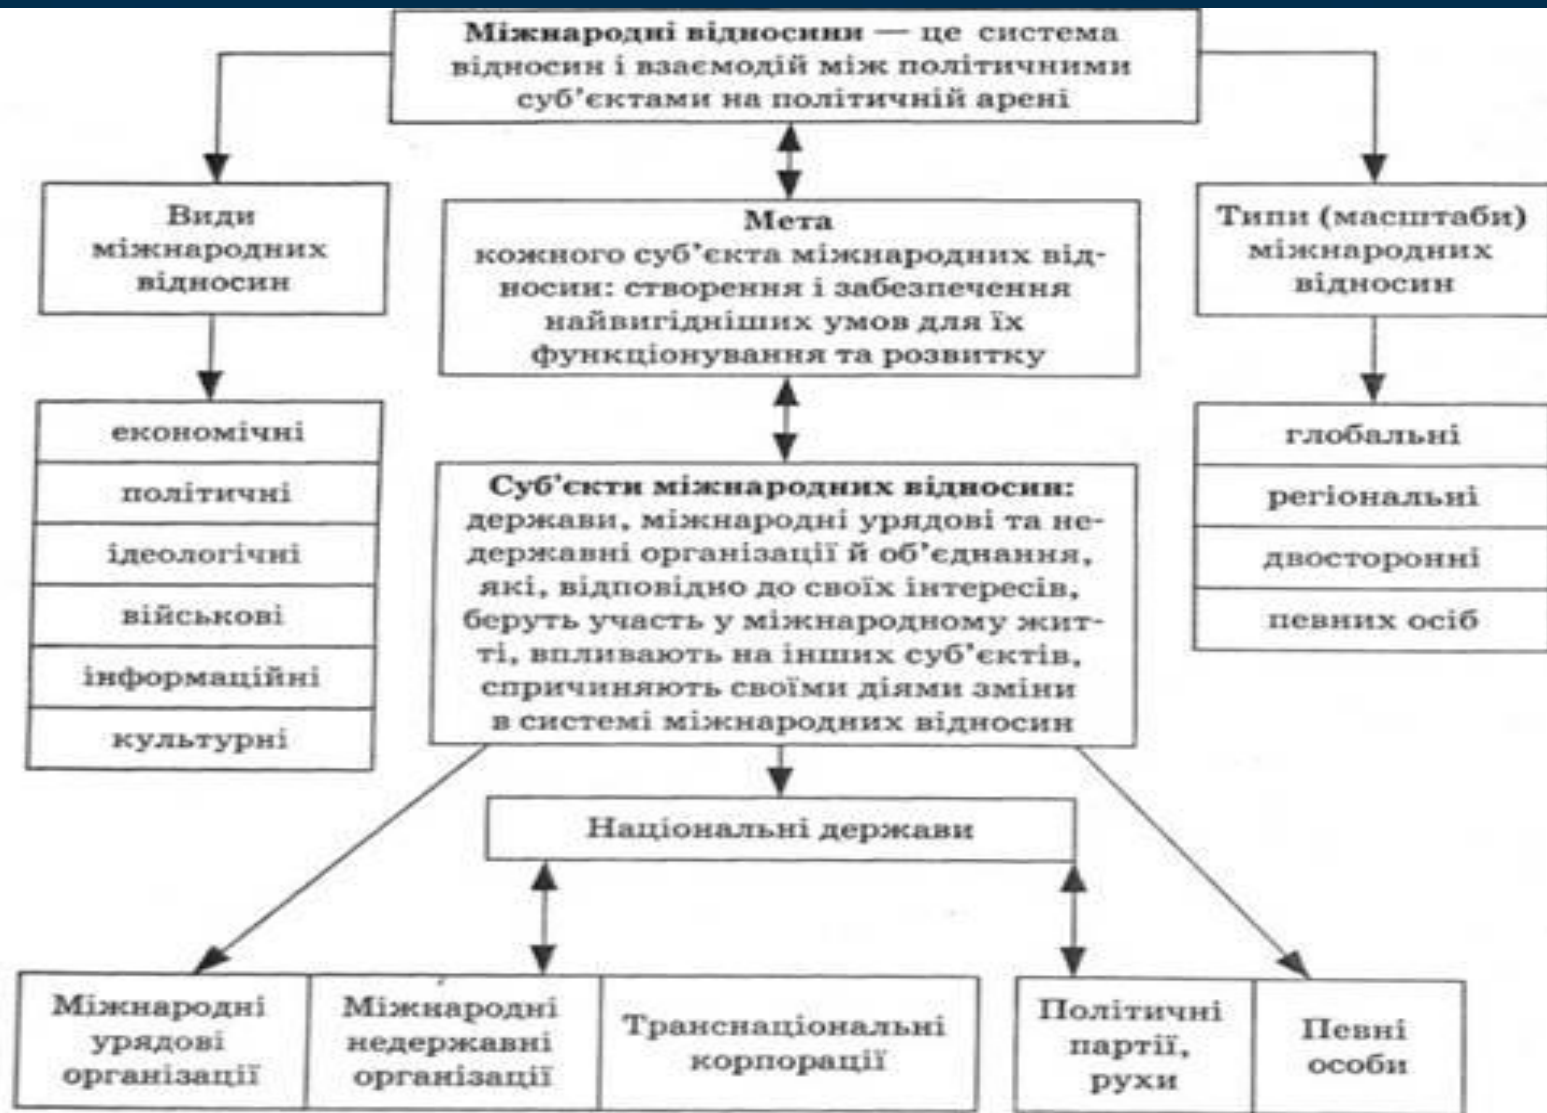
Міжнародні відносини — це система відносин і взаємодій між політичними суб'єктами на політичній арені

Види міжнародних відносин

економічні

політичні

ідеологічні

військові

інформаційні

культурні

Мета кожного суб'єкта міжнародних відносин: створення і забезпечення найвигідніших умов для їх функціонування та розвитку

Типи (масштаби) міжнародних відносин

глобальні

регіональні

двосторонні

певних осіб

Суб'єкти міжнародних відносин: держави, міжнародні урядові та недержавні організації й об'єднання, які, відповідно до своїх інтересів, беруть участь у міжнародному житті, впливають на інших суб'єктів, спричиняють своїми діями зміни в системі міжнародних відносин

Національні держави

Міжнародні урядові організації

Міжнародні недержавні організації

Транснаціональні корпорації

Політичні партії, рухи

Певні особи